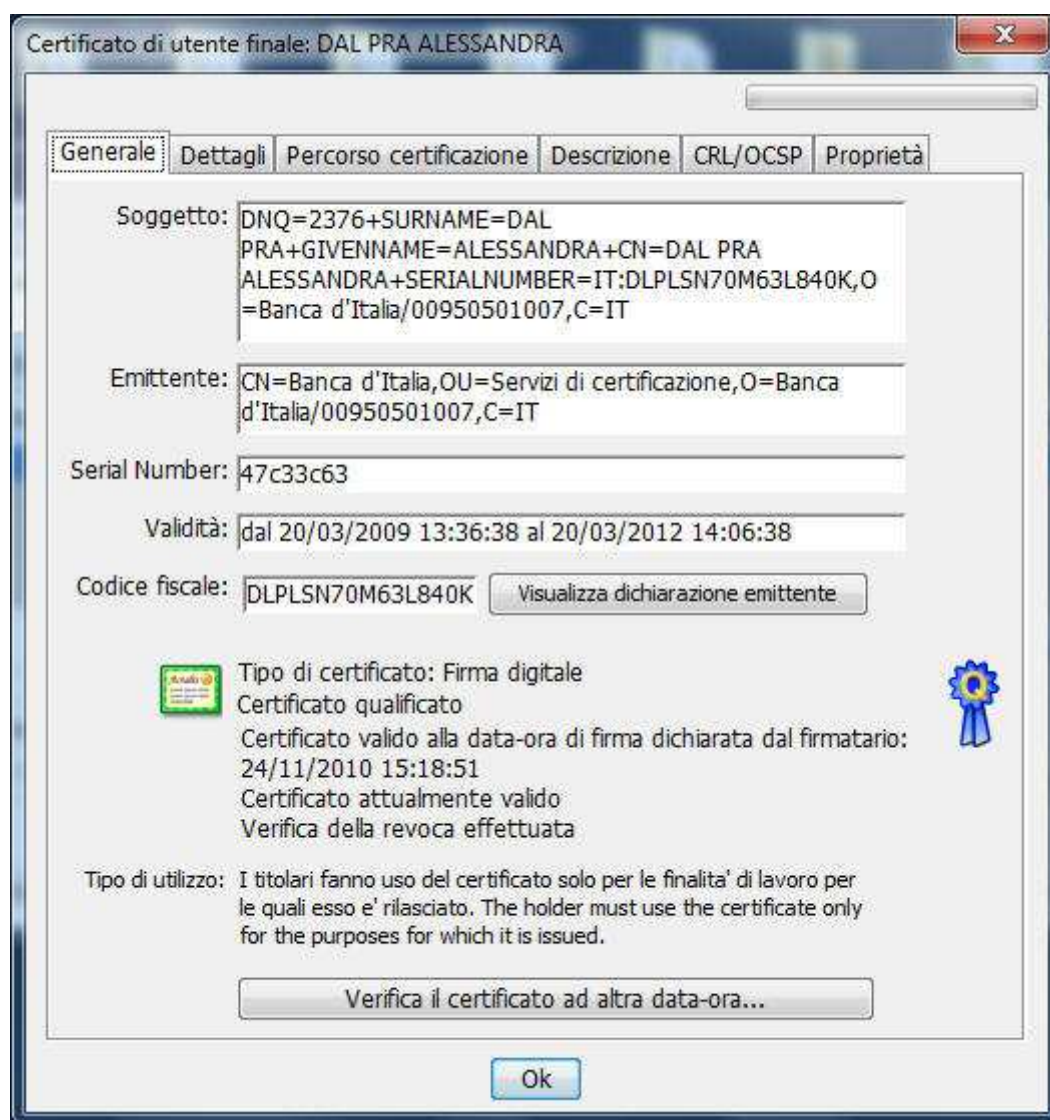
Certificato di utente finale: DAL PRA ALESSANDRA

Generale | Dettagli | Percorso certificazione | Descrizione | CRL/OCSP | Proprietà

Soggetto: DNQ=2376+SURNAME=DAL PRA+GIVENNAME=ALESSANDRA+CN=DAL PRA ALESSANDRA+SERIALNUMBER=IT:DLPLSN70M63L840K,O=Banca d'Italia/00950501007,C=IT

Emittente: CN=Banca d'Italia,OU=Servizi di certificazione,O=Banca d'Italia/00950501007,C=IT

Serial Number: 47c33c63

Validità: dal 20/03/2009 13:36:38 al 20/03/2012 14:06:38

Codice fiscale: DLPLSN70M63L840K

Visualizza dichiarazione emittente

Tipo di certificato: Firma digitale
Certificato qualificato
Certificato valido alla data-ora di firma dichiarata dal firmatario: 24/11/2010 15:18:51
Certificato attualmente valido
Verifica della revoca effettuata

Tipo di utilizzo: I titolari fanno uso del certificato solo per le finalita' di lavoro per le quali esso e' rilasciato. The holder must use the certificate only for the purposes for which it is issued.

Verifica il certificato ad altra data-ora...

Ok